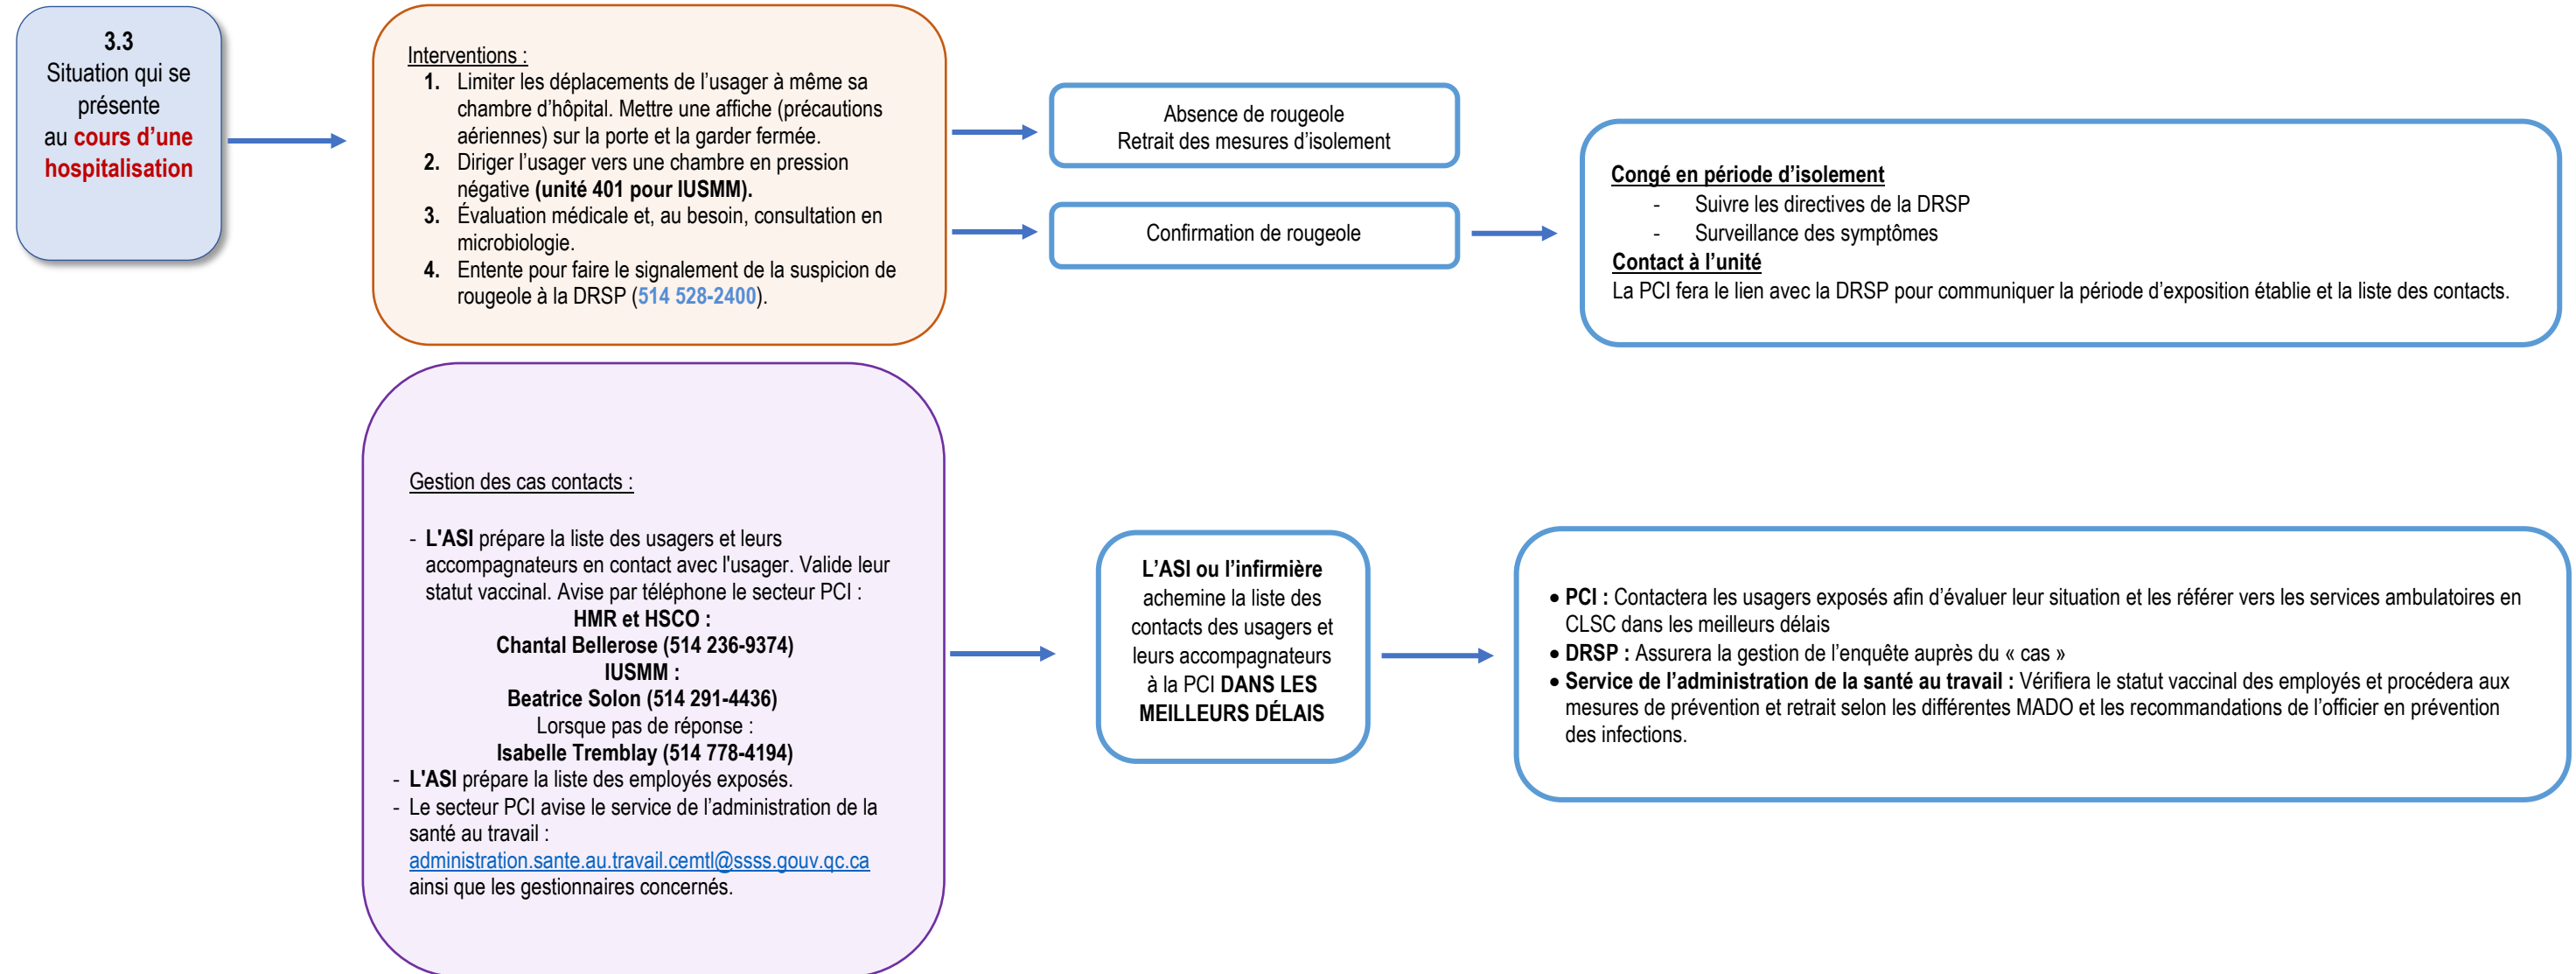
3.3
Situation qui se présente au cours d'une hospitalisation

Interventions :
1. Limiter les déplacements de l'usager à même sa chambre d'hôpital. Mettre une affiche (précautions aériennes) sur la porte et la garder fermée.
2. Diriger l'usager vers une chambre en pression négative (unité 401 pour IUSMM).
3. Évaluation médicale et, au besoin, consultation en microbiologie.
4. Entente pour faire le signalement de la suspicion de rougeole à la DRSP (514 528-2400).

Absence de rougeole
Retrait des mesures d'isolement

Confirmation de rougeole

Congé en période d'isolement
- Suivre les directives de la DRSP
- Surveillance des symptômes
Contact à l'unité
La PCI fera le lien avec la DRSP pour communiquer la période d'exposition établie et la liste des contacts.

Gestion des cas contacts :

- L'ASI prépare la liste des usagers et leurs accompagnateurs en contact avec l'usager. Valide leur statut vaccinal. Avise par téléphone le secteur PCI :
HMR et HSCO :
Chantal Bellerose (514 236-9374)
IUSMM :
Beatrice Solon (514 291-4436)
Lorsque pas de réponse :
Isabelle Tremblay (514 778-4194)
- L'ASI prépare la liste des employés exposés.
- Le secteur PCI avise le service de l'administration de la santé au travail : administration.sante.au.travail.cemtl@ssss.gouv.qc.ca ainsi que les gestionnaires concernés.

L'ASI ou l'infirmière achemine la liste des contacts des usagers et leurs accompagnateurs à la PCI DANS LES MEILLEURS DÉLAIS

• PCI : Contactera les usagers exposés afin d'évaluer leur situation et les référer vers les services ambulatoires en CLSC dans les meilleurs délais
• DRSP : Assurera la gestion de l'enquête auprès du « cas »
• Service de l'administration de la santé au travail : Vérifiera le statut vaccinal des employés et procédera aux mesures de prévention et retrait selon les différentes MADO et les recommandations de l'officier en prévention des infections.